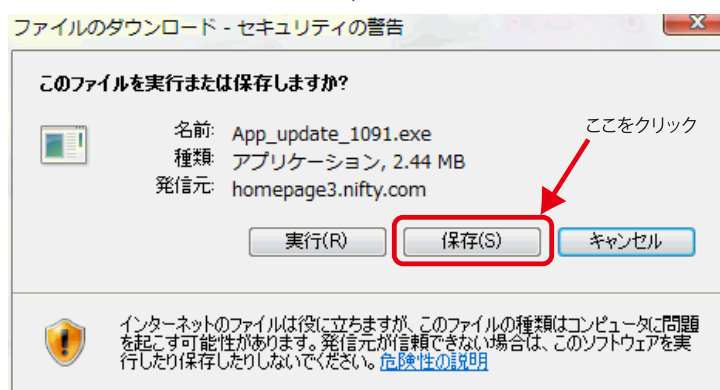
ファイルのダウンロード - セキュリティの警告

このファイルを実行または保存しますか?

名前: App_update_1091.exe
種類: アプリケーション, 2.44 MB
発信元: homepage3.nifty.com

ここをクリック

実行(R)　保存(S)　キャンセル

インターネットのファイルは役に立ちますが、このファイルの種類はコンピュータに問題を起こす可能性があります。発信元が信頼できない場合は、このソフトウェアを実行したり保存したりしないでください。危険性の説明